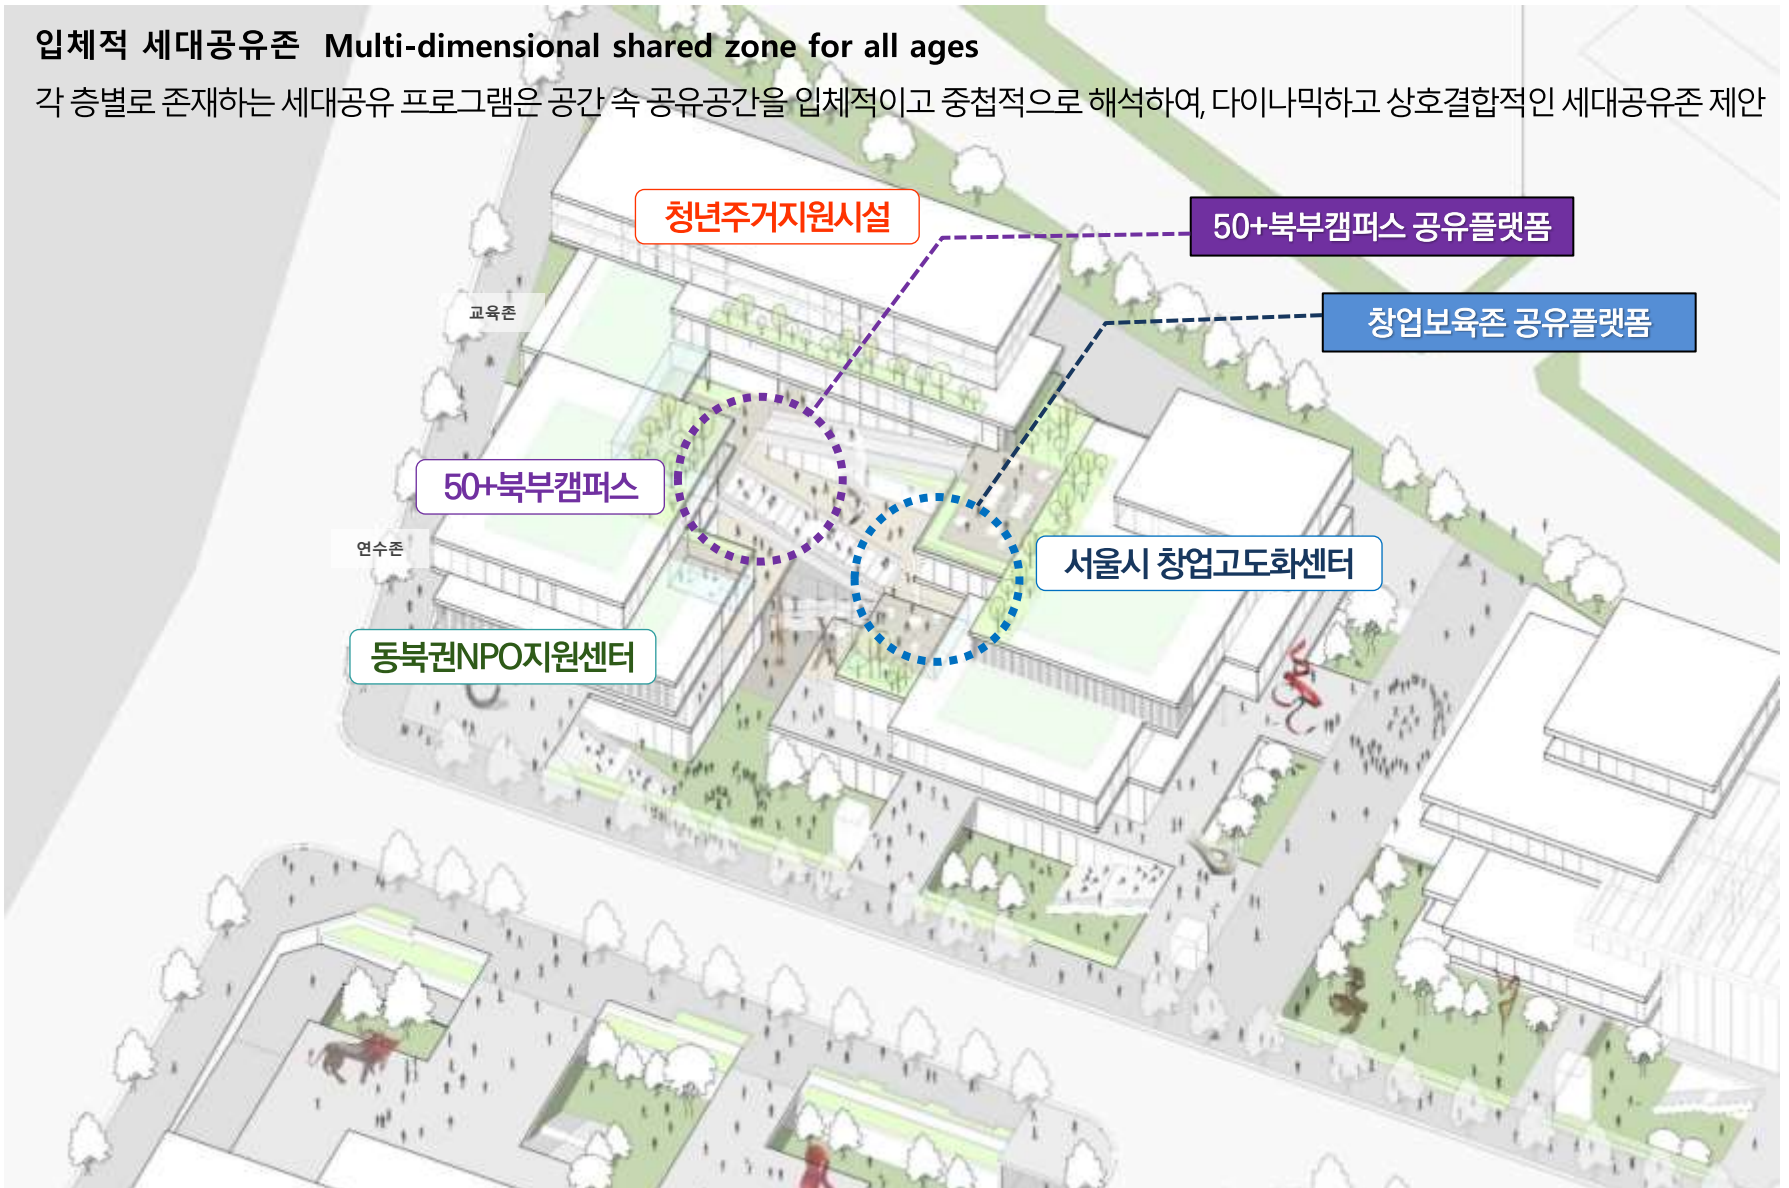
입체적 세대공유존 Multi-dimensional shared zone for all ages

각 층별로 존재하는 세대공유 프로그램은 공간 속 공유공간을 입체적이고 중첩적으로 해석하여, 다이나믹하고 상호결합적인 세대공유존 제안

청년주거지원시설

50+북부캠퍼스 공유플랫폼

창업보육존 공유플랫폼

교육존

50+북부캠퍼스

연수존

서울시 창업고도화센터

동북권NPO지원센터